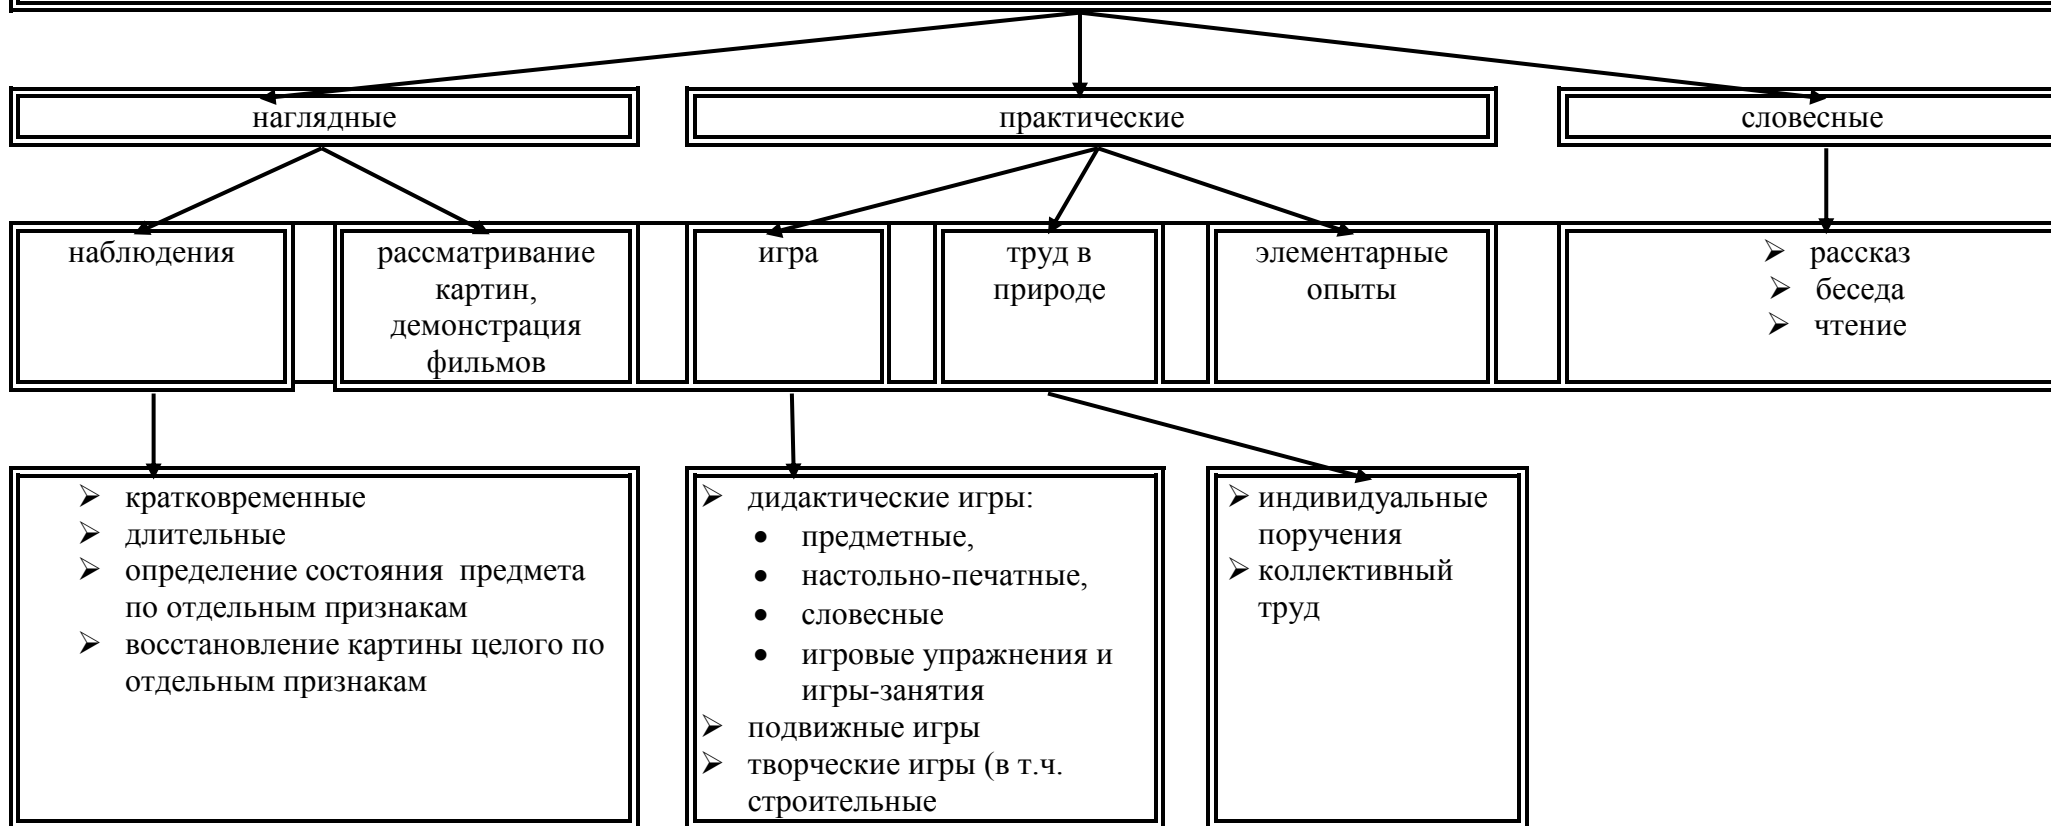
наглядные

практические

словесные

наблюдения

рассматривание картин, демонстрация фильмов

игра

труд в природе

элементарные опыты

➢ рассказ
➢ беседа
➢ чтение

➢ кратковременные
➢ длительные
➢ определение состояния предмета по отдельным признакам
➢ восстановление картины целого по отдельным признакам

➢ дидактические игры:
• предметные,
• настольно-печатные,
• словесные
• игровые упражнения и игры-занятия
➢ подвижные игры
➢ творческие игры (в т.ч. строительные

➢ индивидуальные поручения
➢ коллективный труд